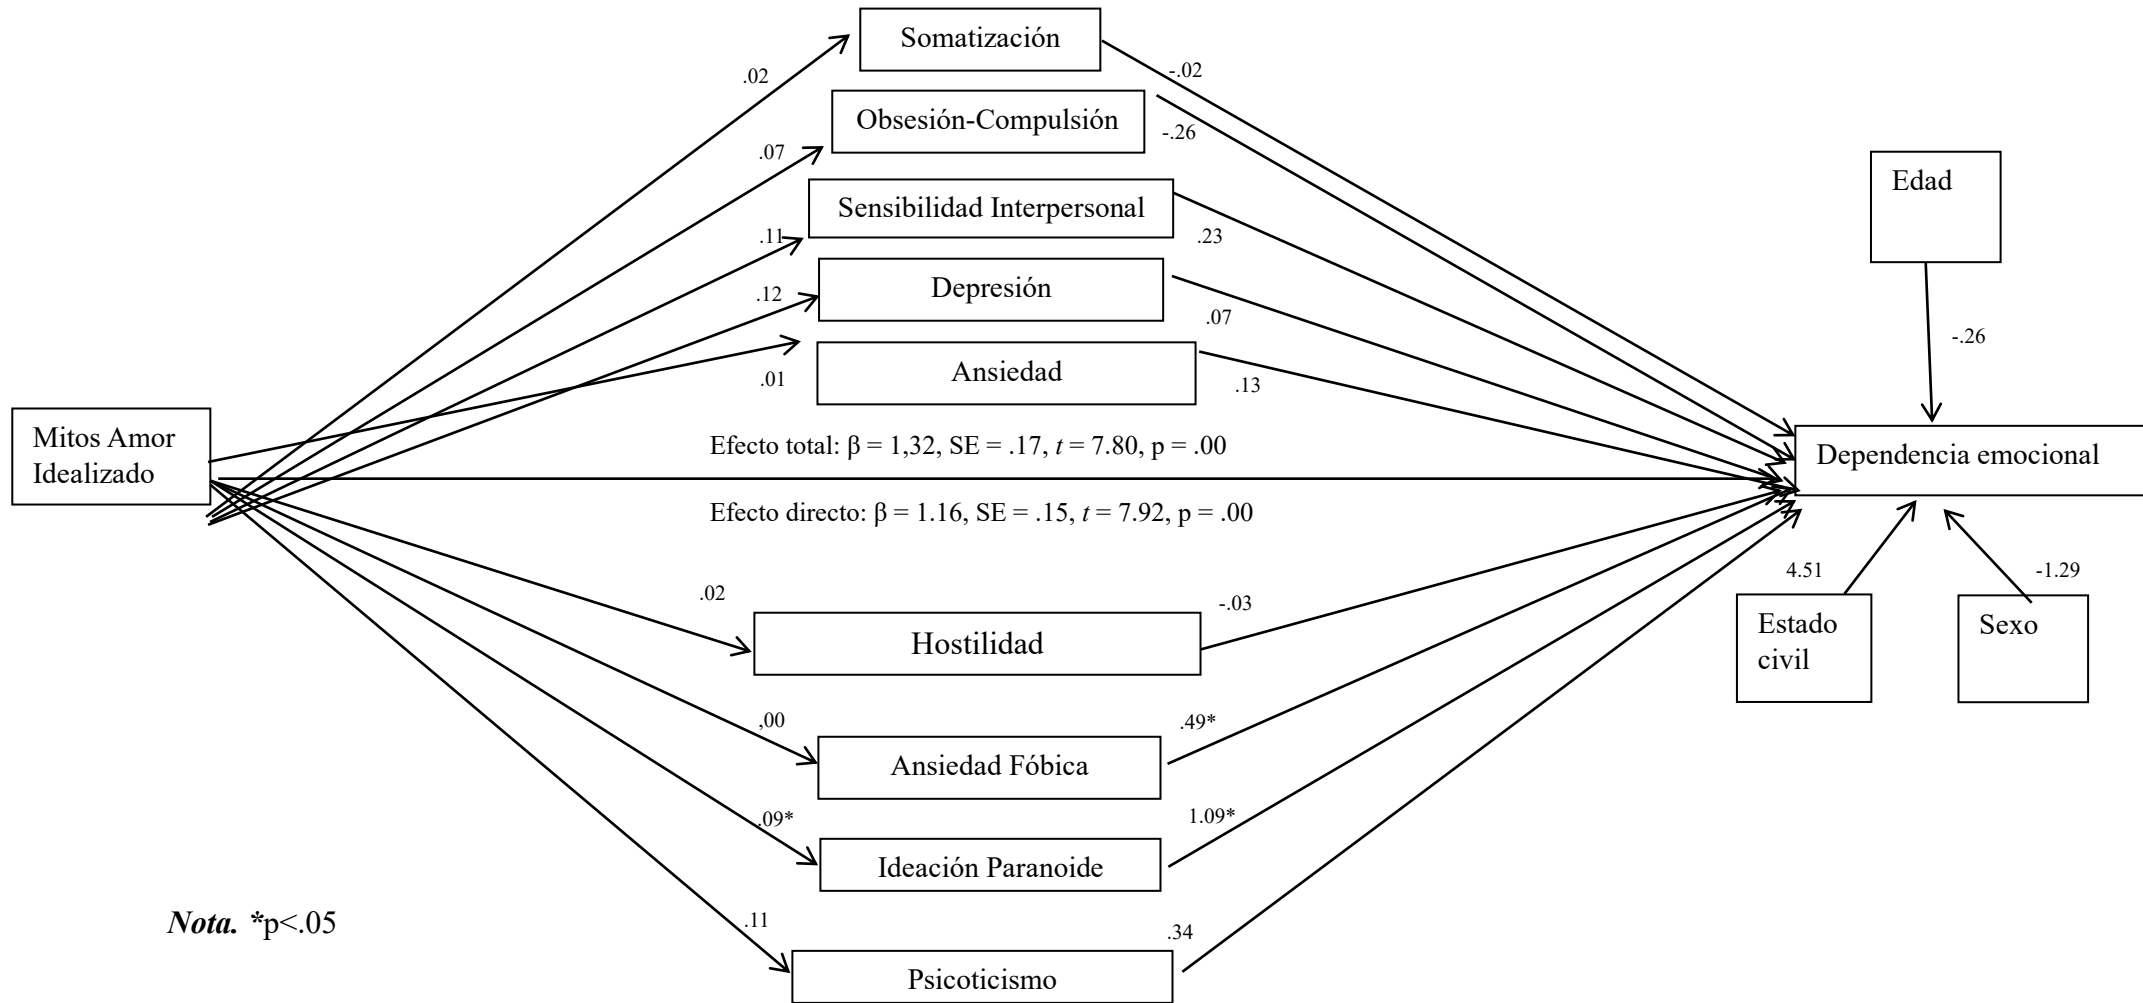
Somatización

.02

-.02

Obsesión-Compulsión

.07

-.26

Sensibilidad Interpersonal

.11

.23

Depresión

.12

.07

Ansiedad

.01

.13

Edad

-.26

Mitos Amor Idealizado

Efecto total: β = 1,32, SE = .17, $t$ = 7.80, p = .00

Dependencia emocional

Efecto directo: β = 1.16, SE = .15, $t$ = 7.92, p = .00

4.51

-1.29

.02

-.03

Hostilidad

Estado civil

Sexo

,00

.49*

Ansiedad Fóbica

,09*

1.09*

Ideación Paranoide

***Nota.* ***p<.05

.11

.34

Psicoticismo